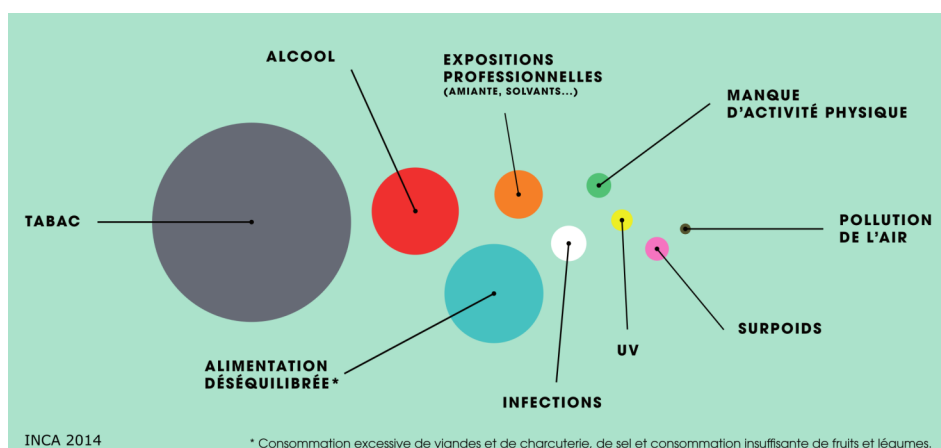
ALCOOL

EXPOSITIONS PROFESSIONNELLES
(AMIANTE, SOLVANTS...)

MANQUE D'ACTIVITÉ PHYSIQUE

TABAC

POLLUTION DE L'AIR

SURPOIDS

UV

ALIMENTATION DÉSÉQUILIBRÉE*

INFECTIONS

INCA 2014

* Consommation excessive de viandes et de charcuterie, de sel et consommation insuffisante de fruits et légumes.